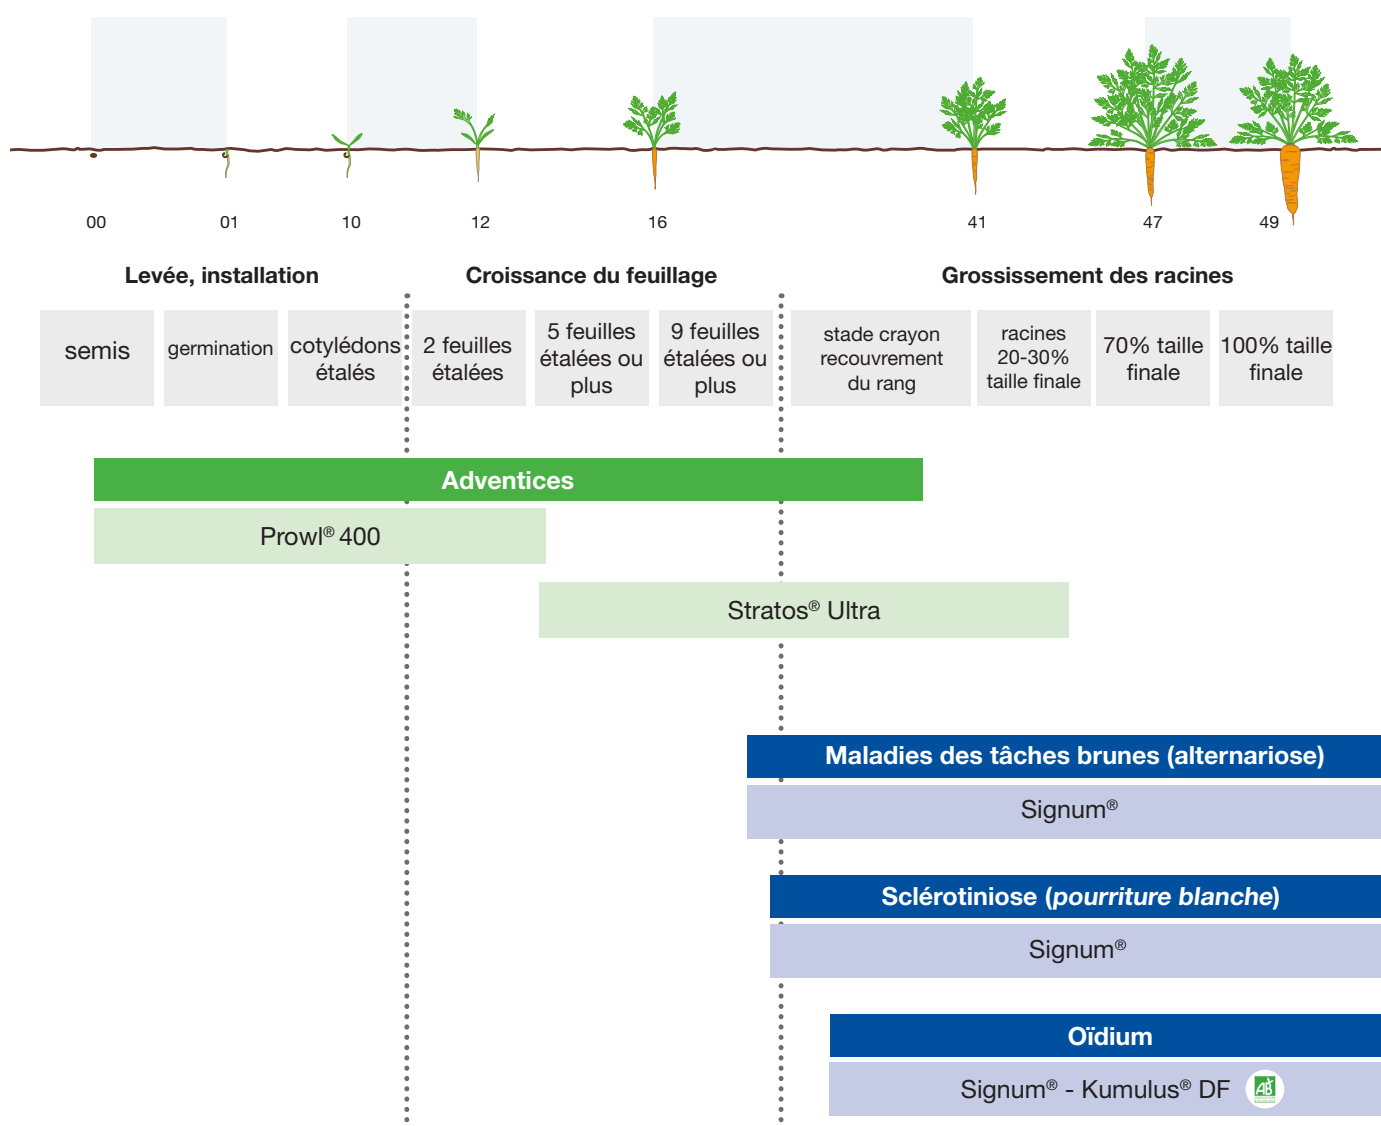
00 01 10 12 16 41 47 49

Levée, installation

Croissance du feuillage

Grossissement des racines

| semis | germination | cotylédons étalés | 2 feuilles étalées | 5 feuilles étalées ou plus | 9 feuilles étalées ou plus | stade crayon recouvrement du rang | racines 20-30% taille finale | 70% taille finale | 100% taille finale |
|---|---|---|---|---|---|---|---|---|---|

Adventices

Prowl® 400

Stratos® Ultra

Maladies des tâches brunes (alternariose)

Signum®

Sclérotiniose (pourriture blanche)

Signum®

Oïdium

Signum® - Kumulus® DF AB